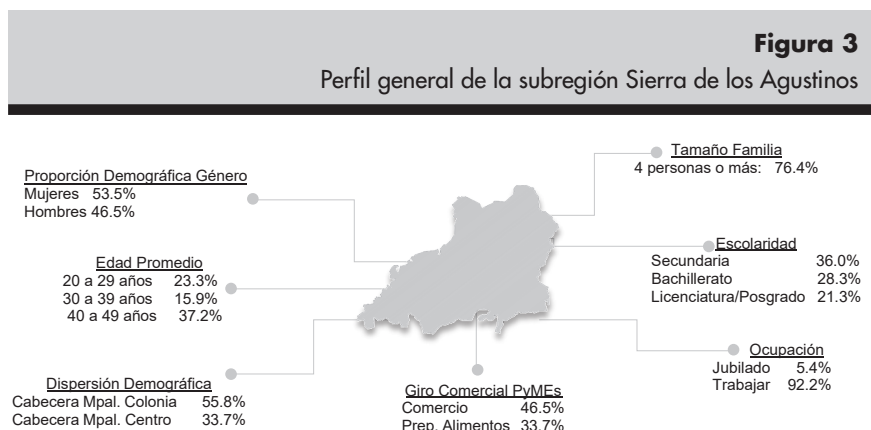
**Figura 3**
Perfil general de la subregión Sierra de los Agustinos

Tamaño Familia
4 personas o más: 76.4%

Proporción Demográfica Género
Mujeres 53.5%
Hombres 46.5%

Escolaridad
Secundaria 36.0%
Bachillerato 28.3%
Licenciatura/Posgrado 21.3%

Edad Promedio
20 a 29 años 23.3%
30 a 39 años 15.9%
40 a 49 años 37.2%

Ocupación
Jubilado 5.4%
Trabajar 92.2%

Dispersión Demográfica
Cabecera Mpal. Colonia 55.8%
Cabecera Mpal. Centro 33.7%

Giro Comercial PyMEs
Comercio 46.5%
Prep. Alimentos 33.7%